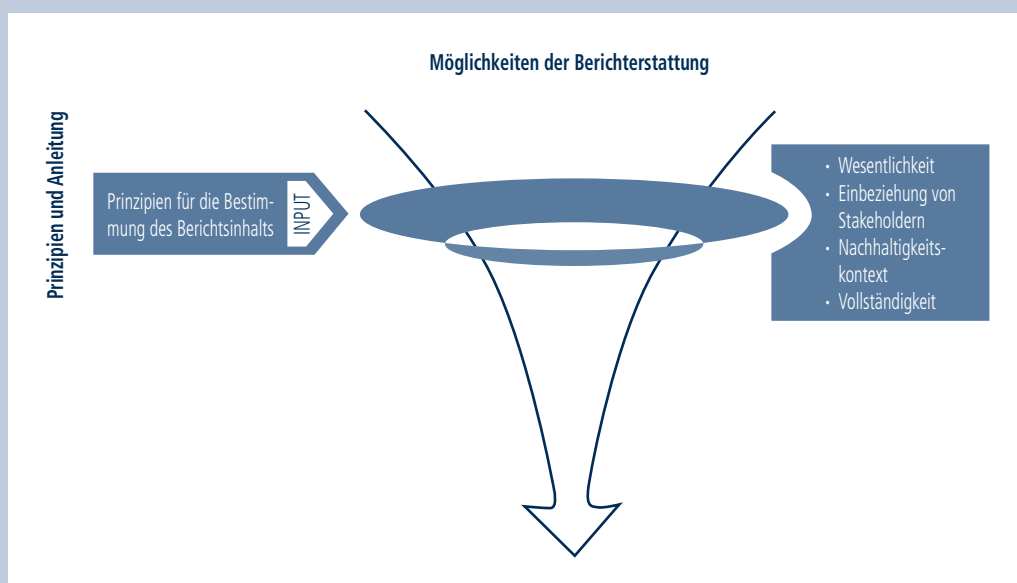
Möglichkeiten der Berichterstattung

Prinzipien und Anleitung

Prinzipien für die Bestimmung des Berichtsinhalts

INPUT

· Wesentlichkeit
· Einbeziehung von Stakeholdern
· Nachhaltigkeitskontext
· Vollständigkeit